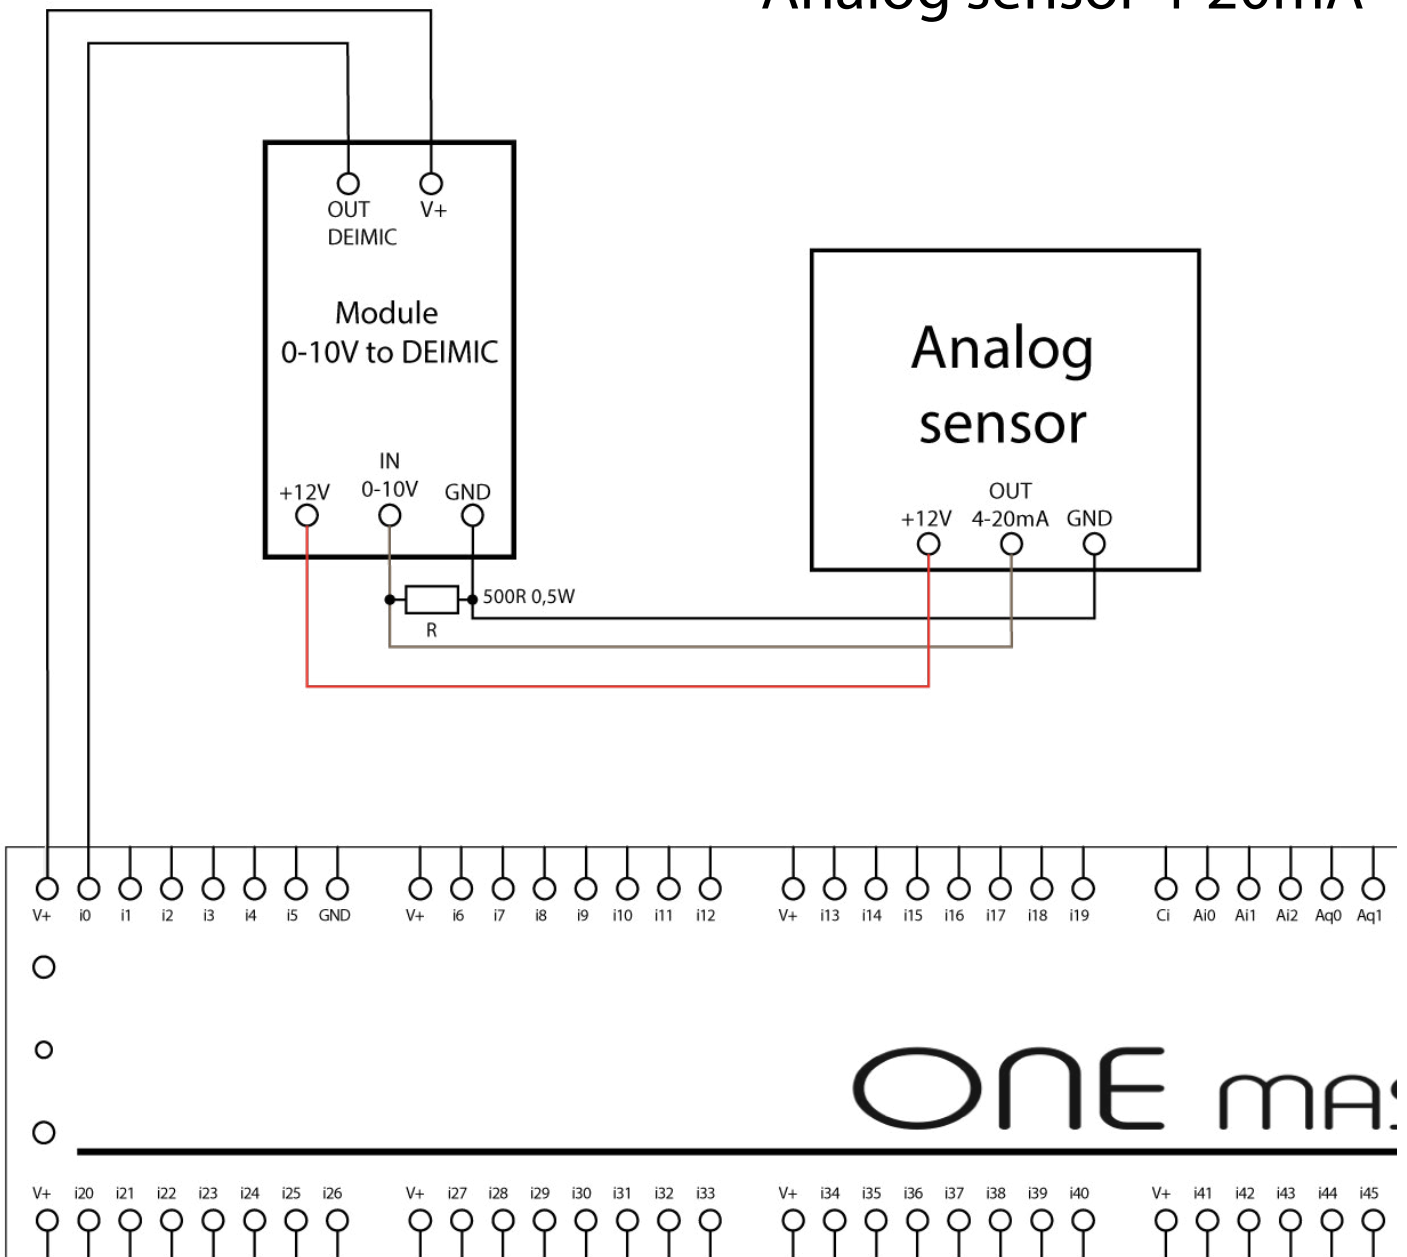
Analog sensor 4-20mA

OUT DEIMIC
V+

Module 0-10V to DEIMIC

+12V
IN 0-10V
GND

Analog sensor

OUT 4-20mA
+12V
GND

500R 0,5W
R

V+ i0 i1 i2 i3 i4 i5 GND V+ i6 i7 i8 i9 i10 i11 i12 V+ i13 i14 i15 i16 i17 i18 i19 Ci Ai0 Ai1 Ai2 Aq0 Aq1

ONE MA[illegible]

V+ i20 i21 i22 i23 i24 i25 i26 V+ i27 i28 i29 i30 i31 i32 i33 V+ i34 i35 i36 i37 i38 i39 i40 V+ i41 i42 i43 i44 i45